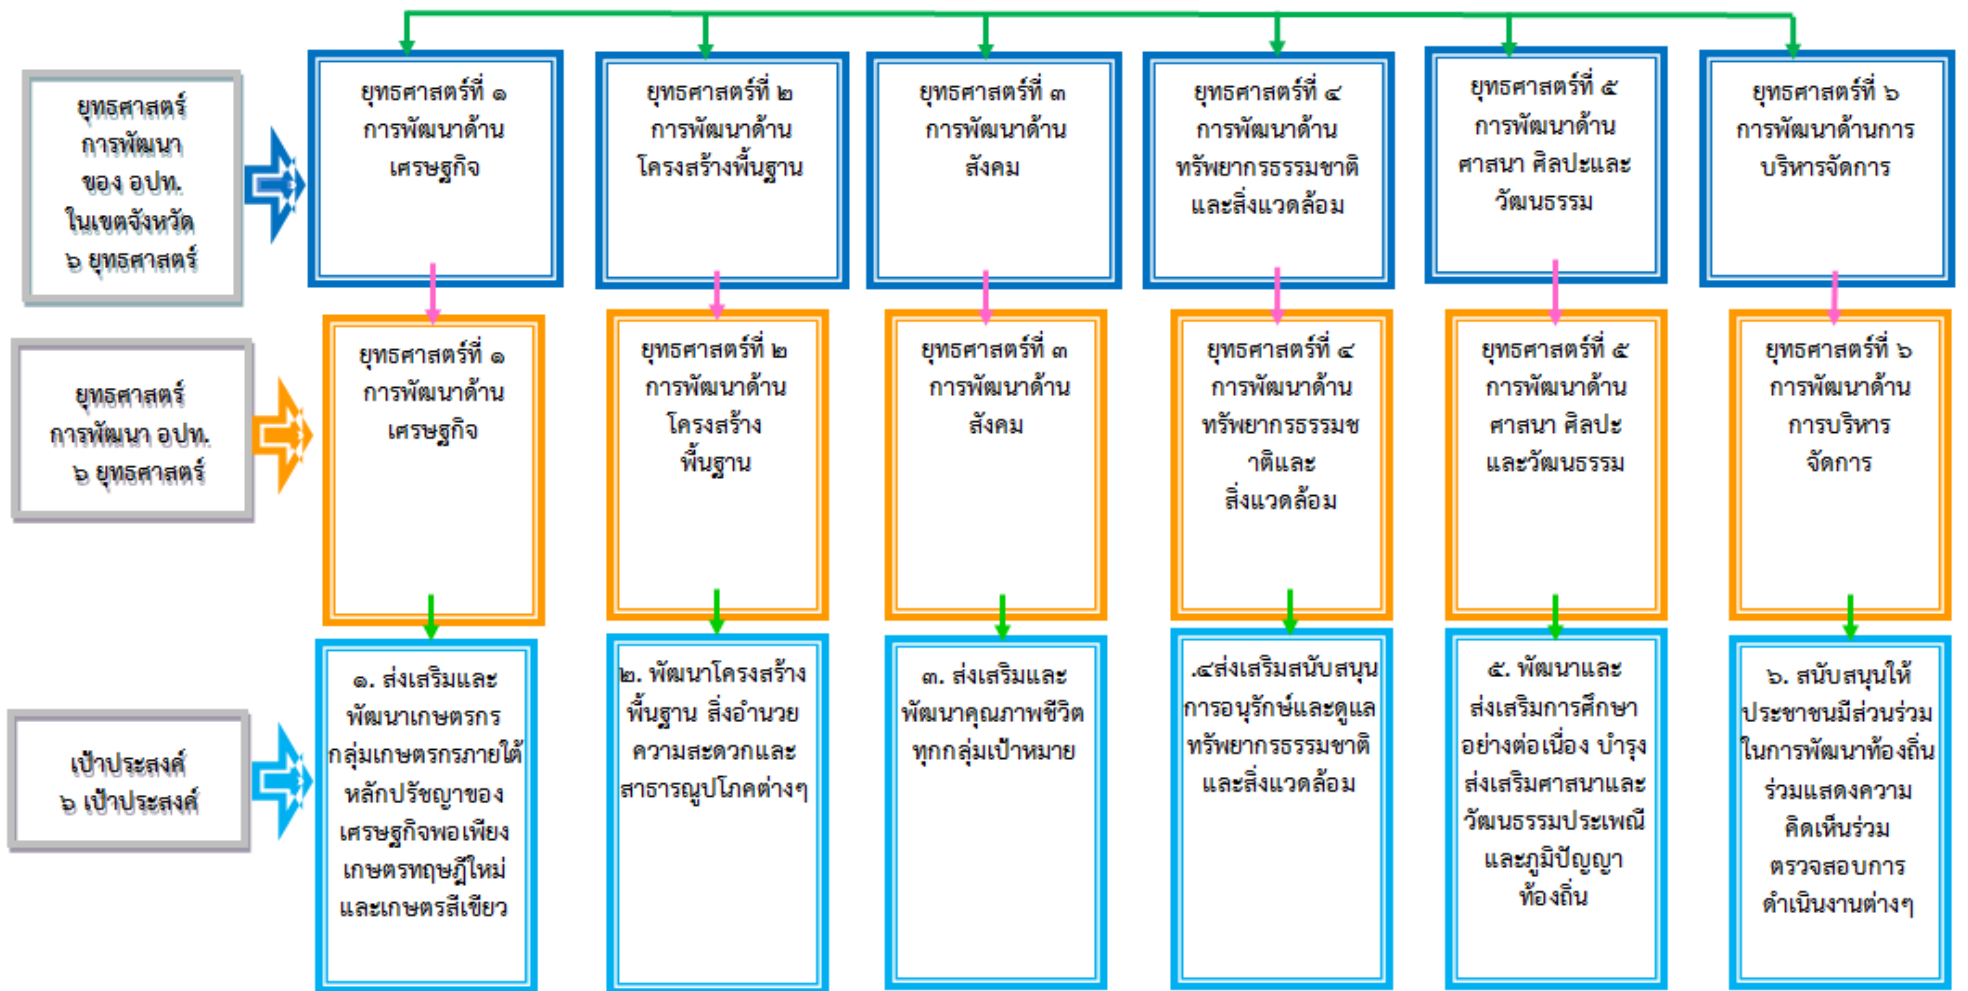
ยุทธศาสตร์การพัฒนาของ อปท. ในเขตจังหวัด ๖ ยุทธศาสตร์

ยุทธศาสตร์ที่ ๑ การพัฒนาด้านเศรษฐกิจ

ยุทธศาสตร์ที่ ๒ การพัฒนาด้านโครงสร้างพื้นฐาน

ยุทธศาสตร์ที่ ๓ การพัฒนาด้านสังคม

ยุทธศาสตร์ที่ ๔ การพัฒนาด้านทรัพยากรธรรมชาติและสิ่งแวดล้อม

ยุทธศาสตร์ที่ ๕ การพัฒนาด้านศาสนา ศิลปะและวัฒนธรรม

ยุทธศาสตร์ที่ ๖ การพัฒนาด้านการบริหารจัดการ

ยุทธศาสตร์การพัฒนา อปท. ๖ ยุทธศาสตร์

ยุทธศาสตร์ที่ ๑ การพัฒนาด้านเศรษฐกิจ

ยุทธศาสตร์ที่ ๒ การพัฒนาด้านโครงสร้างพื้นฐาน

ยุทธศาสตร์ที่ ๓ การพัฒนาด้านสังคม

ยุทธศาสตร์ที่ ๔ การพัฒนาด้านทรัพยากรธรรมชาติและสิ่งแวดล้อม

ยุทธศาสตร์ที่ ๕ การพัฒนาด้านศาสนา ศิลปะและวัฒนธรรม

ยุทธศาสตร์ที่ ๖ การพัฒนาด้านการบริหารจัดการ

เป้าประสงค์ ๖ เป้าประสงค์

๑. ส่งเสริมและพัฒนาเกษตรกรกลุ่มเกษตรกรภายใต้หลักปรัชญาของเศรษฐกิจพอเพียง เกษตรทฤษฎีใหม่และเกษตรสีเขียว

๒. พัฒนาโครงสร้างพื้นฐาน สิ่งอำนวยความสะดวกและสาธารณูปโภคต่างๆ

๓. ส่งเสริมและพัฒนาคุณภาพชีวิตทุกกลุ่มเป้าหมาย

.๔ส่งเสริมสนับสนุนการอนุรักษ์และดูแลทรัพยากรธรรมชาติและสิ่งแวดล้อม

๕. พัฒนาและส่งเสริมการศึกษาอย่างต่อเนื่อง บำรุงส่งเสริมศาสนาและวัฒนธรรมประเพณีและภูมิปัญญาท้องถิ่น

๖. สนับสนุนให้ประชาชนมีส่วนร่วมในการพัฒนาท้องถิ่นร่วมแสดงความคิดเห็นร่วมตรวจสอบการดำเนินงานต่างๆ